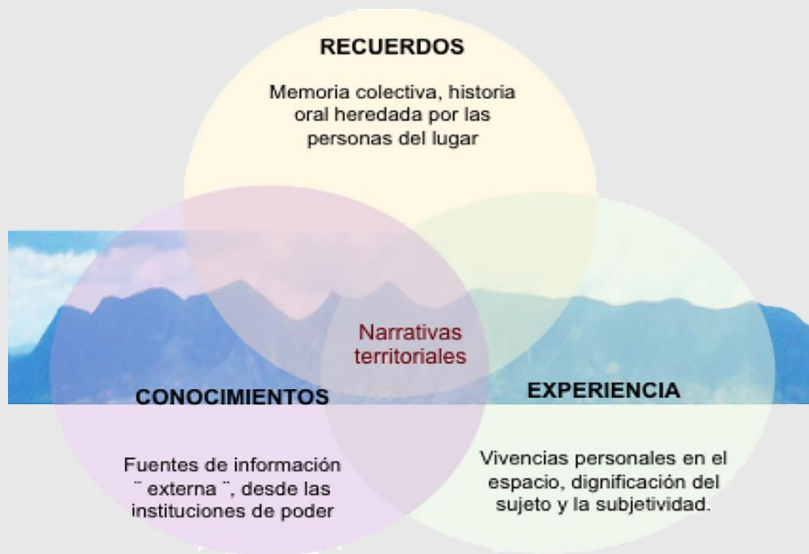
RECUERDOS

Memoria colectiva, historia oral heredada por las personas del lugar

Narrativas territoriales

CONOCIMIENTOS

Fuentes de información ¨ externa ¨, desde las instituciones de poder

EXPERIENCIA

Vivencias personales en el espacio, dignificación del sujeto y la subjetividad.